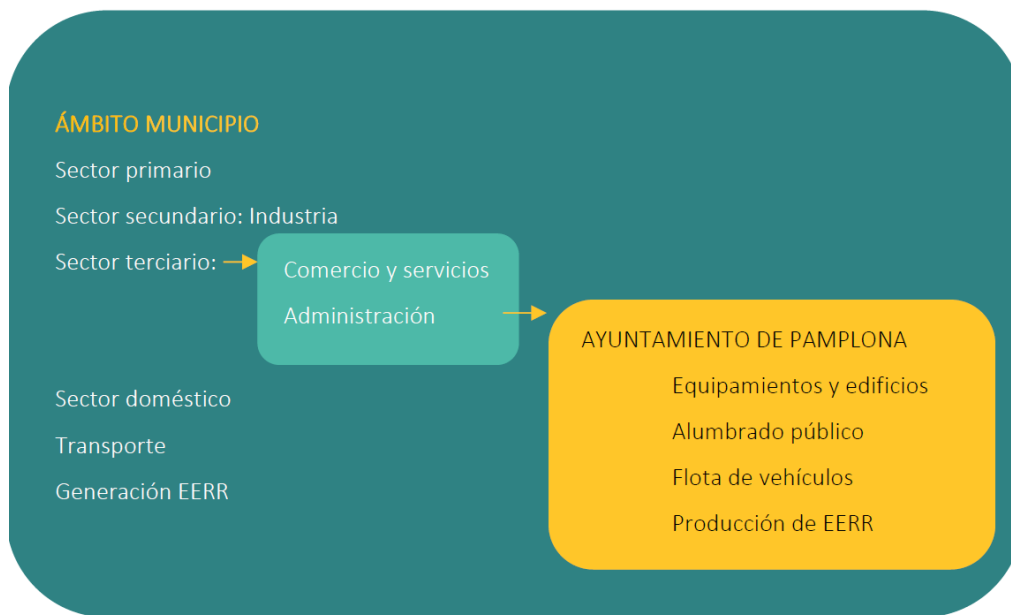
ÁMBITO MUNICIPIO

Sector primario

Sector secundario: Industria

Sector terciario:

Comercio y servicios

Administración

AYUNTAMIENTO DE PAMPLONA

Equipamientos y edificios

Alumbrado público

Flota de vehículos

Producción de EERR

Sector doméstico

Transporte

Generación EERR